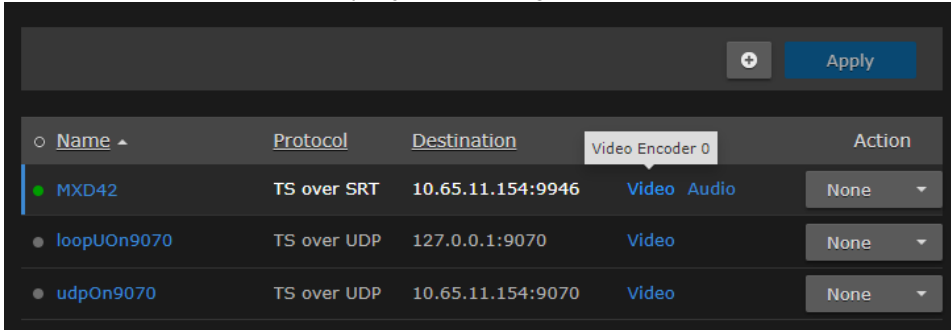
Apply

| Name ▲ | Protocol | Destination | Video Encoder 0 | Action |
|---|---|---|---|---|
| MXD42 | TS over SRT | 10.65.11.154:9946 | Video Audio | None |
| loopUOn9070 | TS over UDP | 127.0.0.1:9070 | Video | None |
| udpOn9070 | TS over UDP | 10.65.11.154:9070 | Video | None |